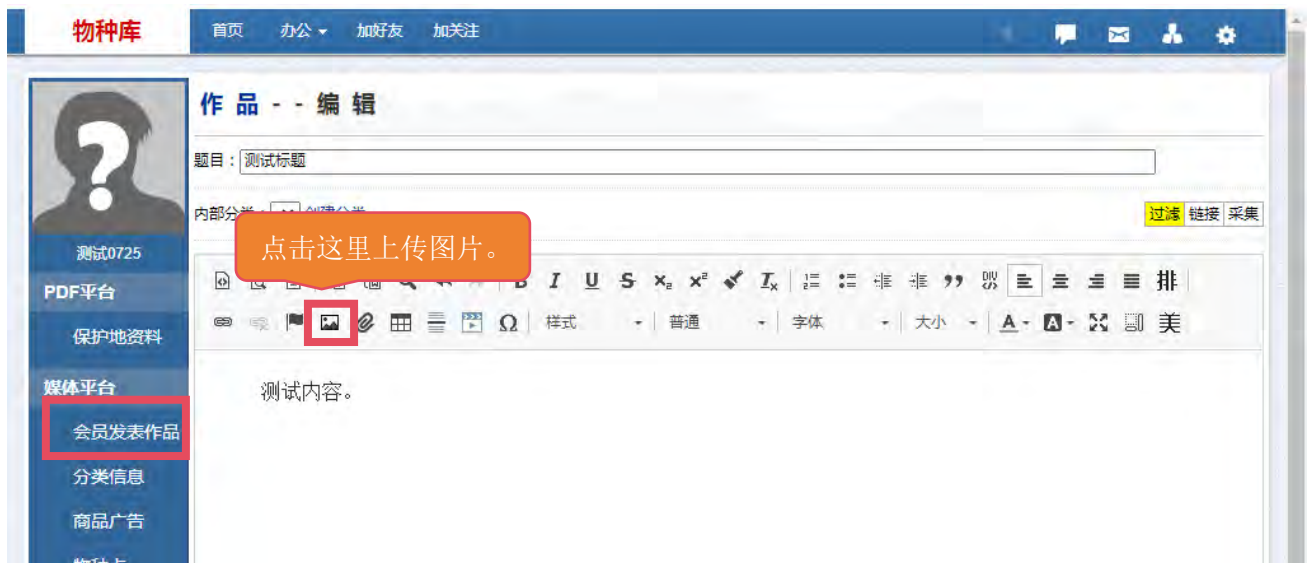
物种库

首页 办公 加好友 加关注

测试0725

PDF平台

保护地资料

媒体平台

会员发表作品

分类信息

商品广告

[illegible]

作 品 - - 编 辑

题目：测试标题

内部分类 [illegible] 创建分类

过滤 链接 采集

点击这里上传图片。

B I U S $x_2$ $x^2$ $I_x$ 排

样式 普通 字体 大小 A 美

测试内容。